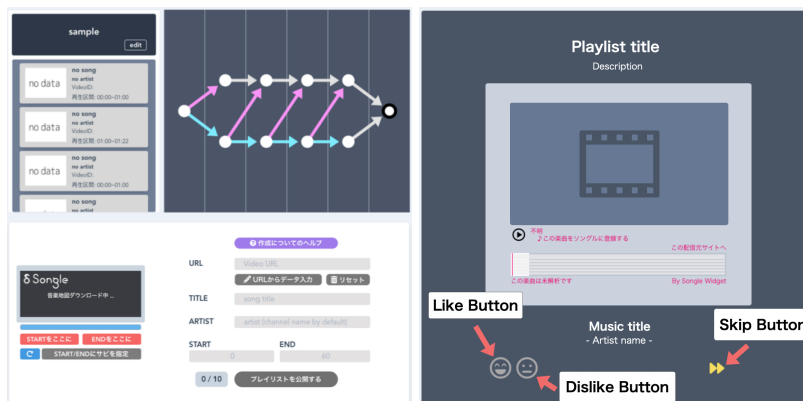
sample

edit

no data
no song
no artist
VideoID:
再生区間: 00:00~01:00

no data
no song
no artist
VideoID:
再生区間: 01:00~01:22

no data
no song
no artist
VideoID:
再生区間: 00:00~01:00

no data
no song
no artist

作成についてのヘルプ

Songle
音楽地図ダウンロード中...

STARTをここに
ENDをここに
START/ENDにサビを指定

URL
Video URL
URLからデータ入力
リセット

TITLE
song title

ARTIST
artist (channel name by default)

START
0

END
60

0 / 10
プレイリストを公開する

Playlist title
Description

不明
この楽曲をソングルに登録する
この配信元サイトへ
この楽曲は未解析です
By Songle Widget

Like Button

Music title
- Artist name -

Skip Button

Dislike Button